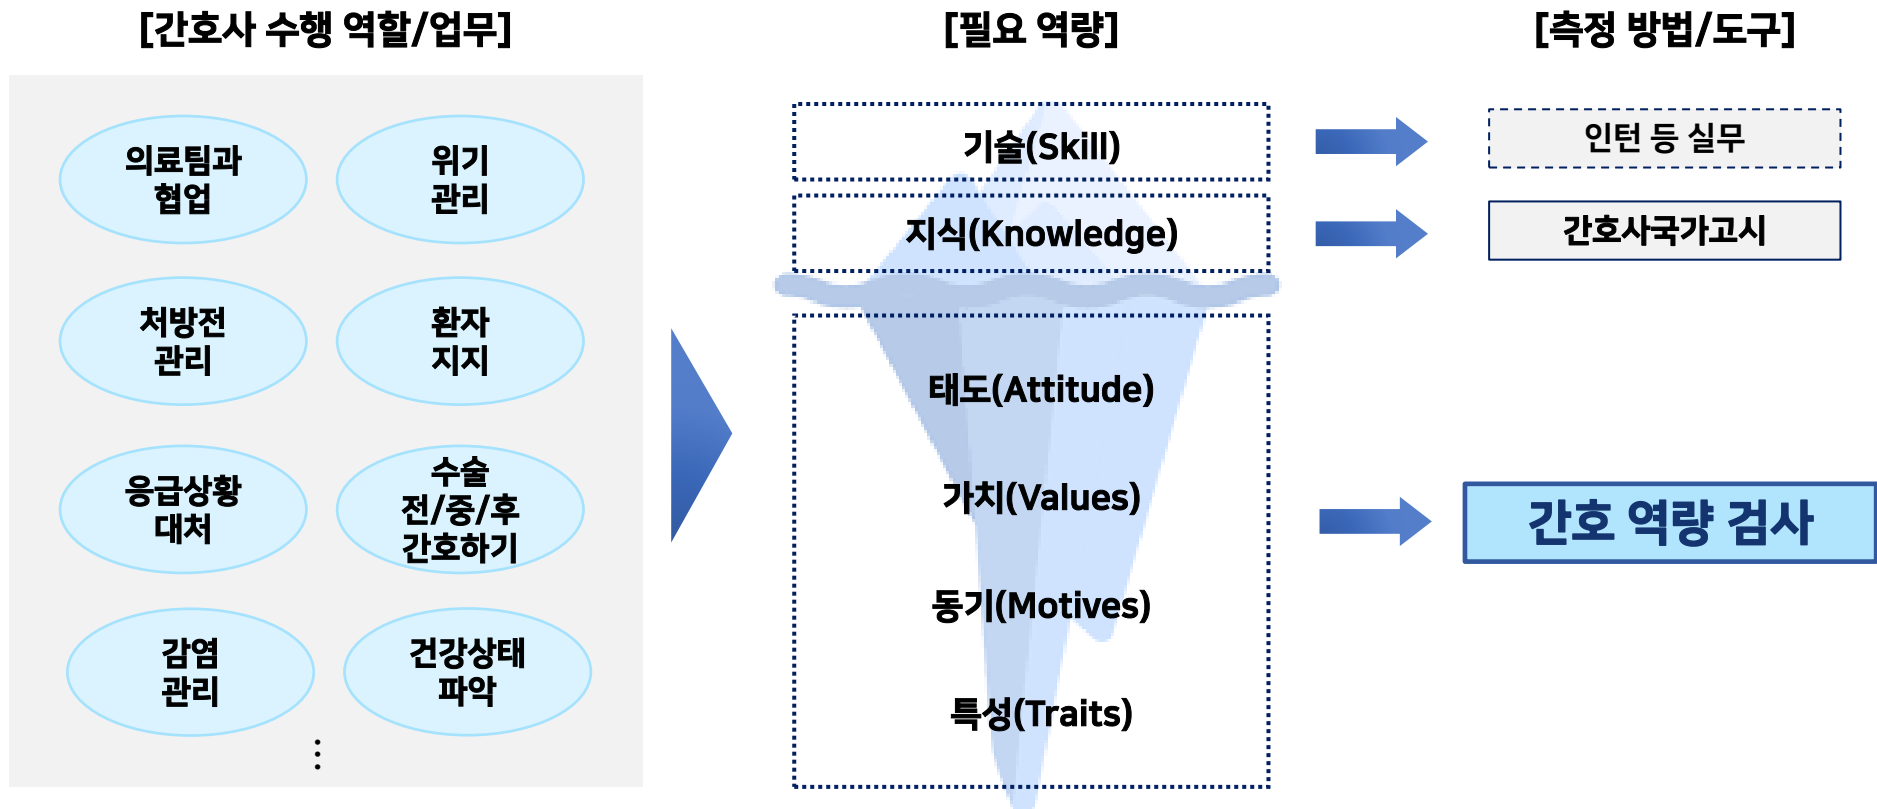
[간호사 수행 역할/업무]

의료팀과 협업

위기 관리

처방전 관리

환자 지지

응급상황 대처

수술 전/중/후 간호하기

감염 관리

건강상태 파악

⋮

[필요 역량]

기술(Skill)

지식(Knowledge)

태도(Attitude)

가치(Values)

동기(Motives)

특성(Traits)

[측정 방법/도구]

인턴 등 실무

간호사국가고시

간호 역량 검사